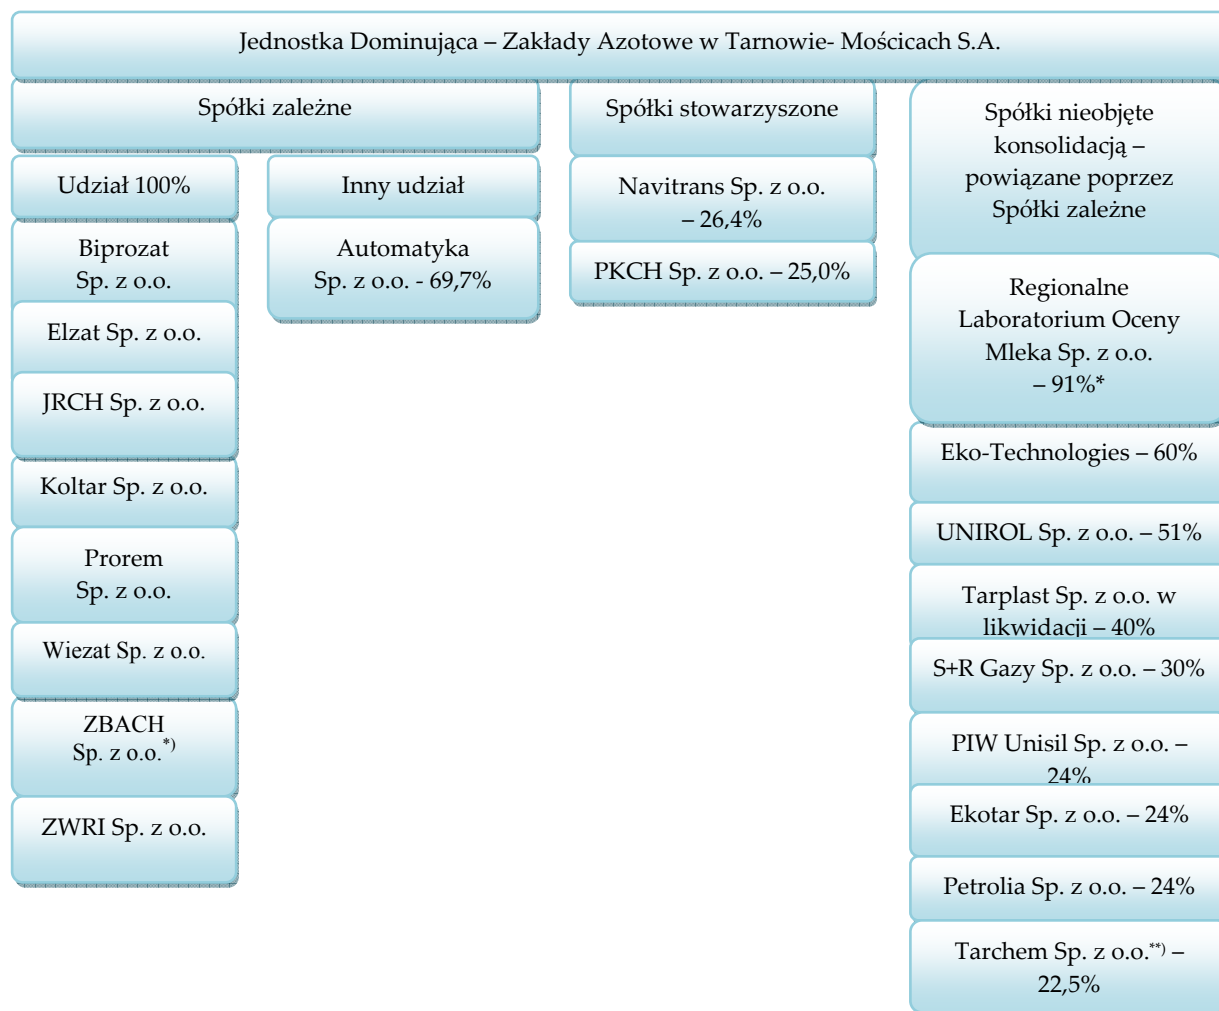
Jednostka Dominująca – Zakłady Azotowe w Tarnowie- Mościcach S.A.

Spółki zależne

Udział 100%

Biprozat Sp. z o.o.

Elzat Sp. z o.o.

JRCH Sp. z o.o.

Koltar Sp. z o.o.

Prorem Sp. z o.o.

Wiezat Sp. z o.o.

ZBACH Sp. z o.o.$^{*)}$

ZWRI Sp. z o.o.

Inny udział

Automatyka Sp. z o.o. - 69,7%

Spółki stowarzyszone

Navitrans Sp. z o.o. – 26,4%

PKCH Sp. z o.o. – 25,0%

Spółki nieobjęte konsolidacją – powiązane poprzez Spółki zależne

Regionalne Laboratorium Oceny Mleka Sp. z o.o. – 91%*

Eko-Technologies – 60%

UNIROL Sp. z o.o. – 51%

Tarplast Sp. z o.o. w likwidacji – 40%

S+R Gazy Sp. z o.o. – 30%

PIW Unisil Sp. z o.o. – 24%

Ekotar Sp. z o.o. – 24%

Petrolia Sp. z o.o. – 24%

Tarchem Sp. z o.o.$^{**)}$ – 22,5%